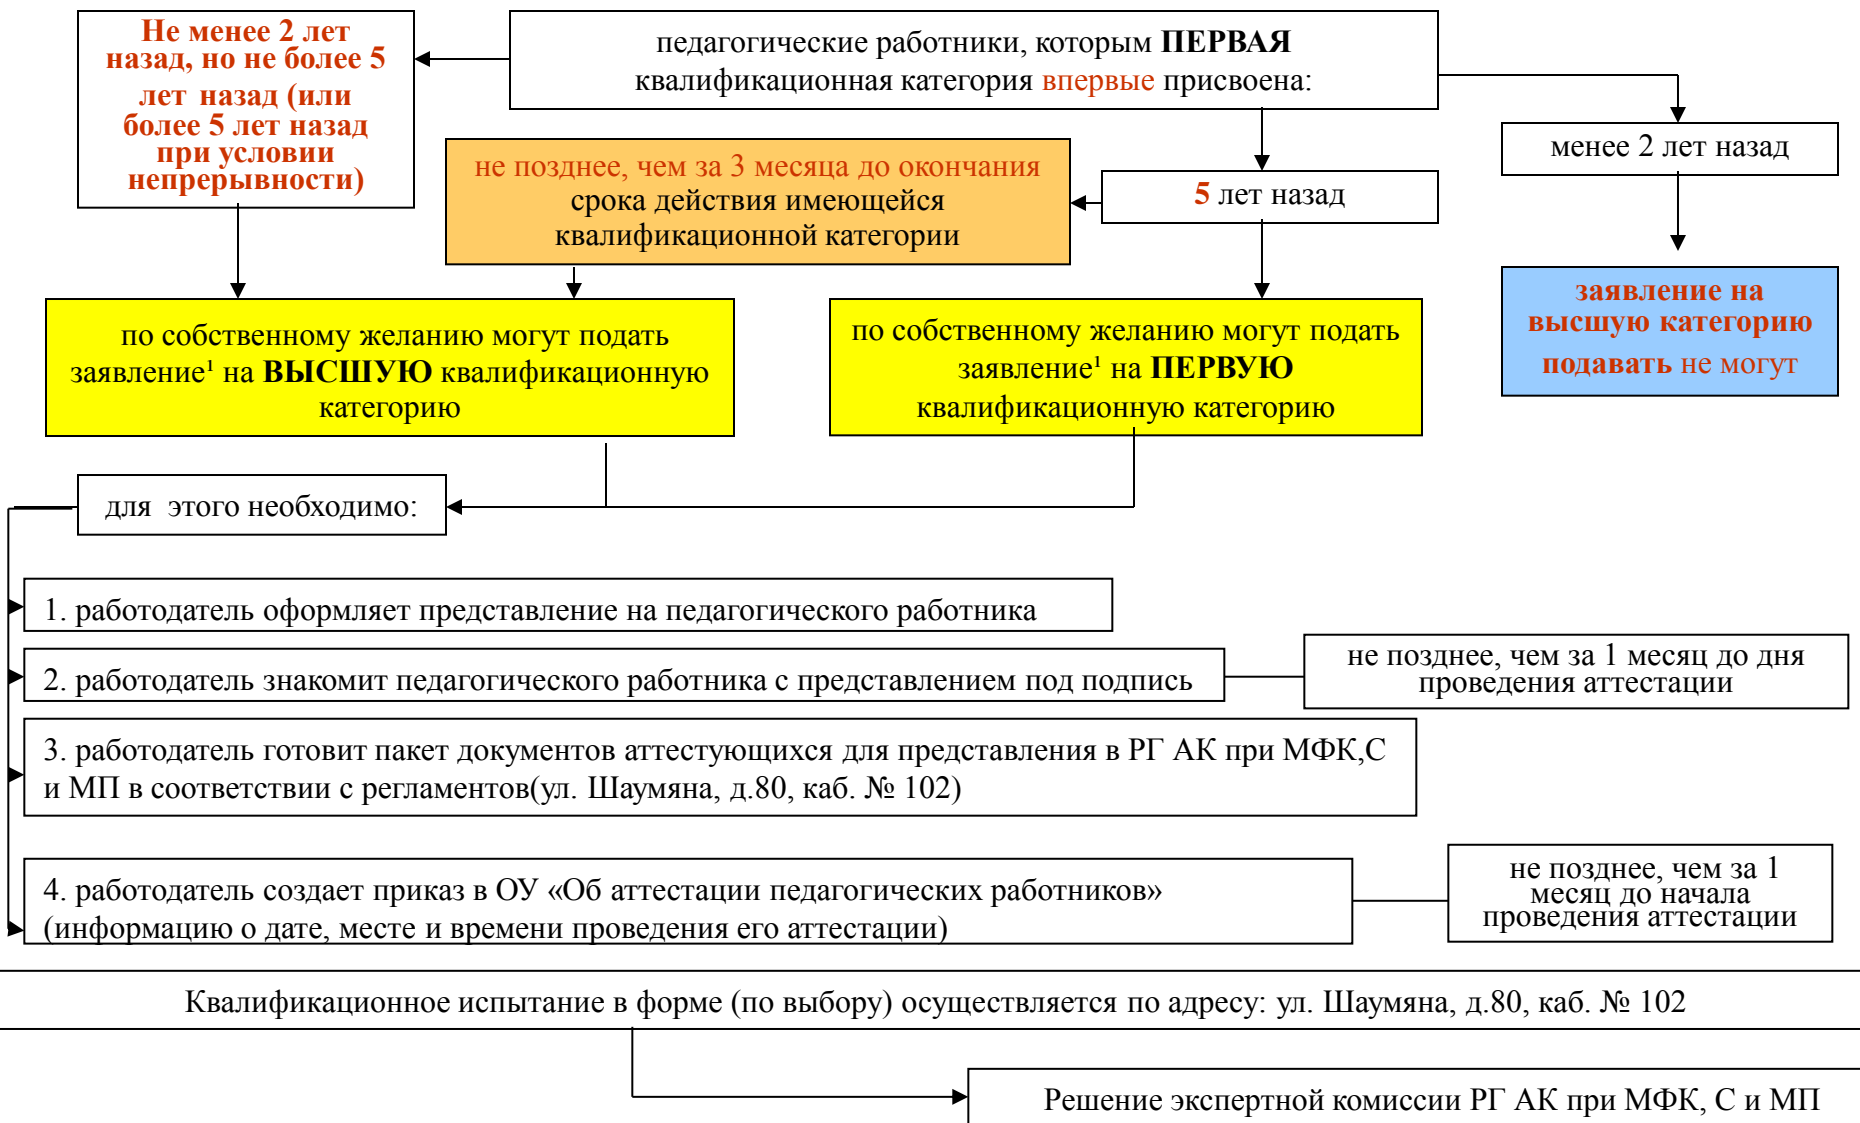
педагогические работники, которым ПЕРВАЯ квалификационная категория впервые присвоена:

Не менее 2 лет назад, но не более 5 лет назад (или более 5 лет назад при условии непрерывности)

5 лет назад

менее 2 лет назад

не позднее, чем за 3 месяца до окончания срока действия имеющейся квалификационной категории

заявление на высшую категорию подавать не могут

по собственному желанию могут подать заявление$^1$ на ВЫСШУЮ квалификационную категорию

по собственному желанию могут подать заявление$^1$ на ПЕРВУЮ квалификационную категорию

для этого необходимо:

1. работодатель оформляет представление на педагогического работника

2. работодатель знакомит педагогического работника с представлением под подпись

не позднее, чем за 1 месяц до дня проведения аттестации

3. работодатель готовит пакет документов аттестующихся для представления в РГ АК при МФК,С и МП в соответствии с регламентов(ул. Шаумяна, д.80, каб. № 102)

4. работодатель создает приказ в ОУ «Об аттестации педагогических работников» (информацию о дате, месте и времени проведения его аттестации)

не позднее, чем за 1 месяц до начала проведения аттестации

Квалификационное испытание в форме (по выбору) осуществляется по адресу: ул. Шаумяна, д.80, каб. № 102

Решение экспертной комиссии РГ АК при МФК, С и МП